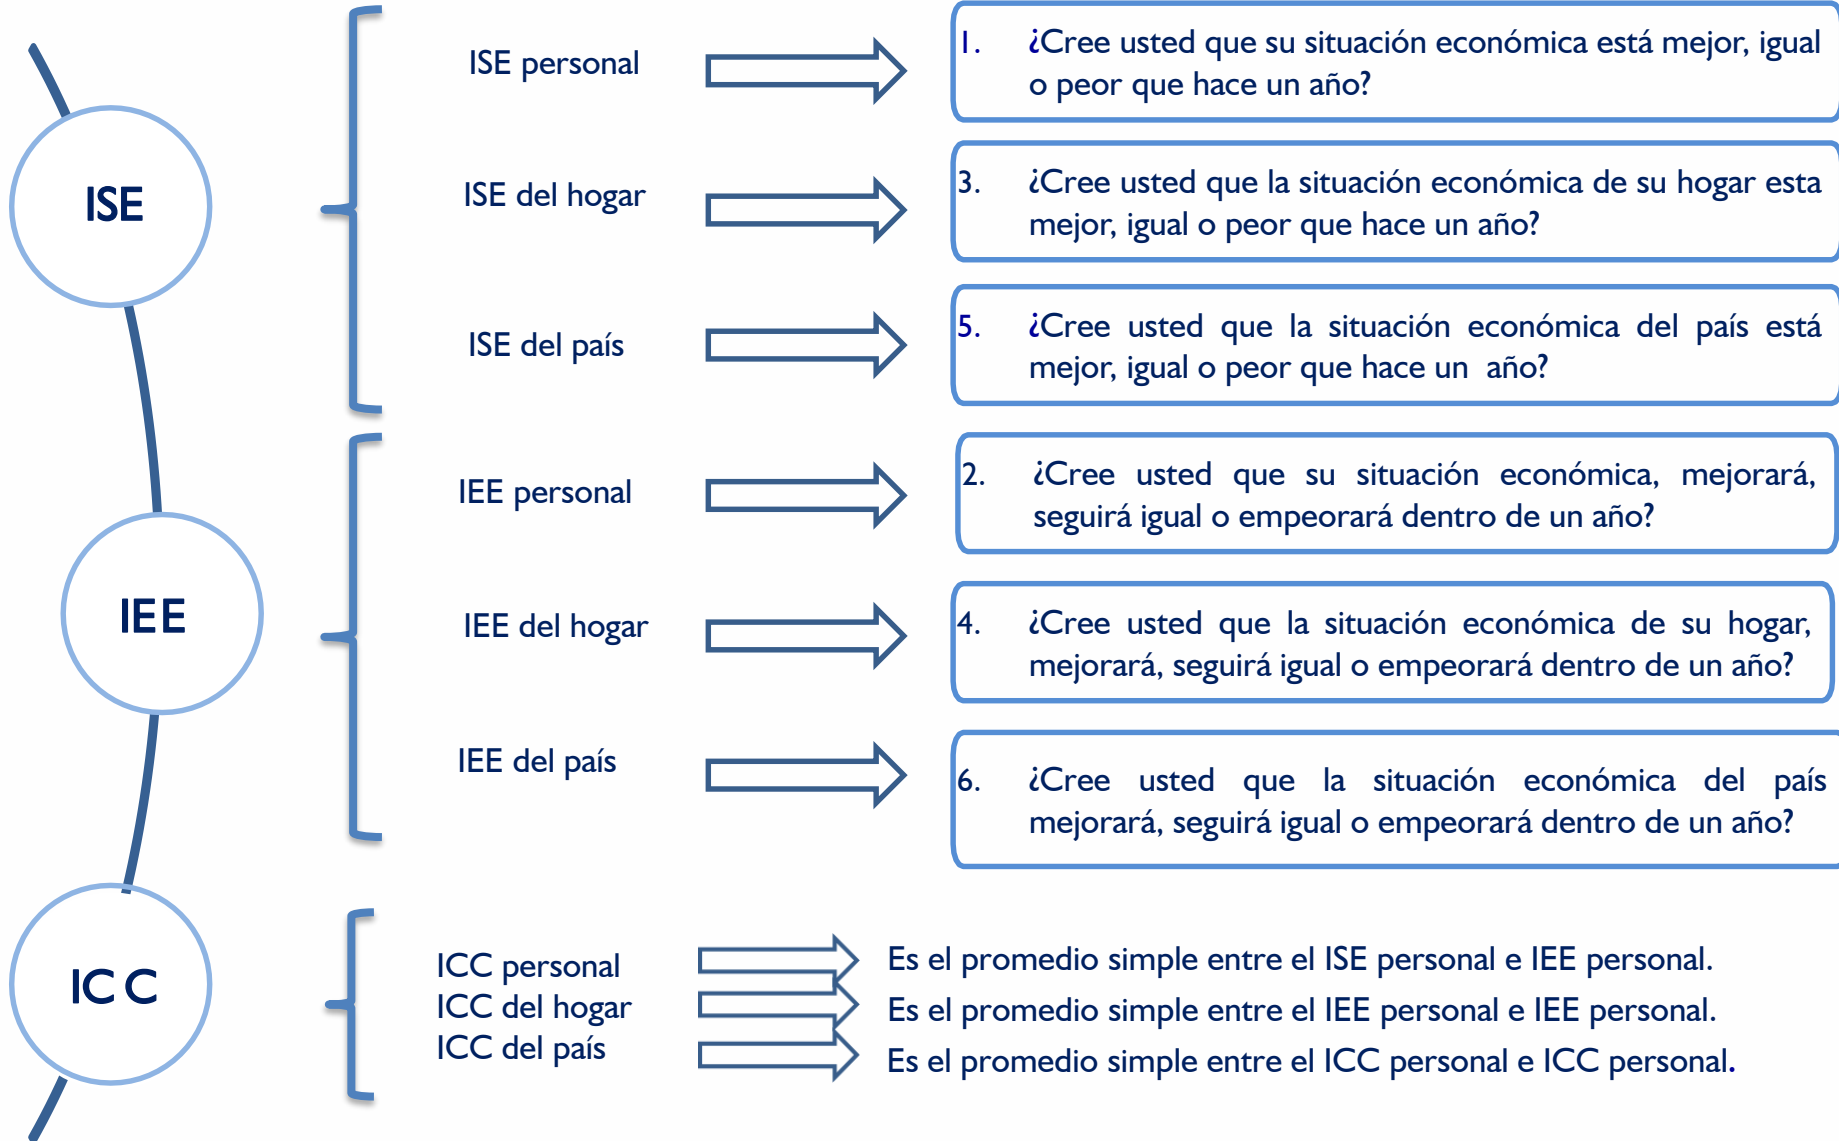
ISE

ISE personal

1. ¿Cree usted que su situación económica está mejor, igual o peor que hace un año?

ISE del hogar

3. ¿Cree usted que la situación económica de su hogar esta mejor, igual o peor que hace un año?

ISE del país

5. ¿Cree usted que la situación económica del país está mejor, igual o peor que hace un año?

IEE

IEE personal

2. ¿Cree usted que su situación económica, mejorará, seguirá igual o empeorará dentro de un año?

IEE del hogar

4. ¿Cree usted que la situación económica de su hogar, mejorará, seguirá igual o empeorará dentro de un año?

IEE del país

6. ¿Cree usted que la situación económica del país mejorará, seguirá igual o empeorará dentro de un año?

ICC

ICC personal
ICC del hogar
ICC del país

Es el promedio simple entre el ISE personal e IEE personal.
Es el promedio simple entre el IEE personal e IEE personal.
Es el promedio simple entre el ICC personal e ICC personal.